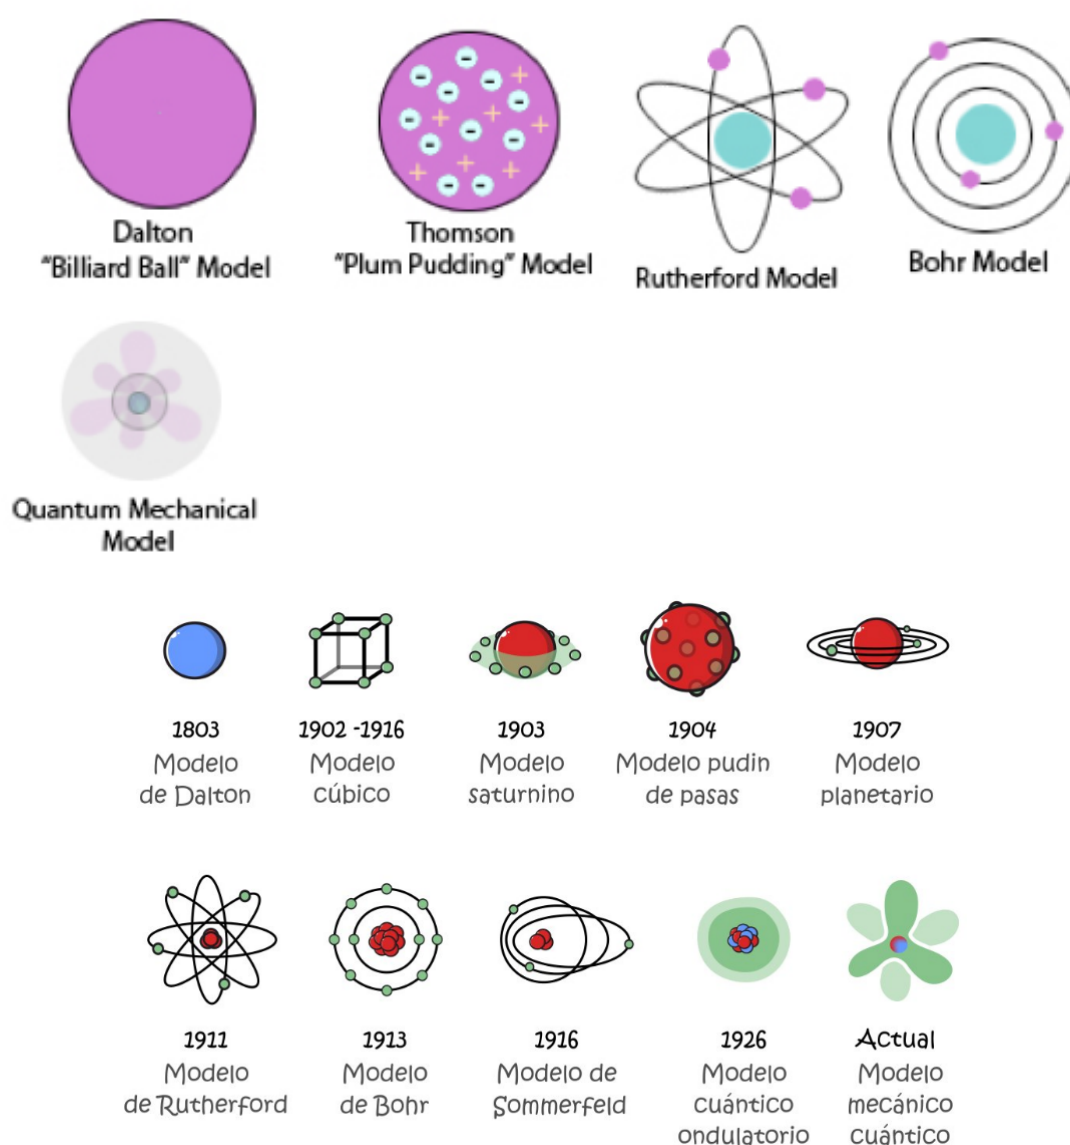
Dalton
"Billiard Ball" Model

Thomson
"Plum Pudding" Model

Rutherford Model

Bohr Model

Quantum Mechanical Model

1803
Modelo de Dalton

1902 -1916
Modelo cúbico

1903
Modelo saturnino

1904
Modelo pudin de pasas

1907
Modelo planetario

1911
Modelo de Rutherford

1913
Modelo de Bohr

1916
Modelo de Sommerfeld

1926
Modelo cuántico ondulatorio

Actual
Modelo mecánico cuántico